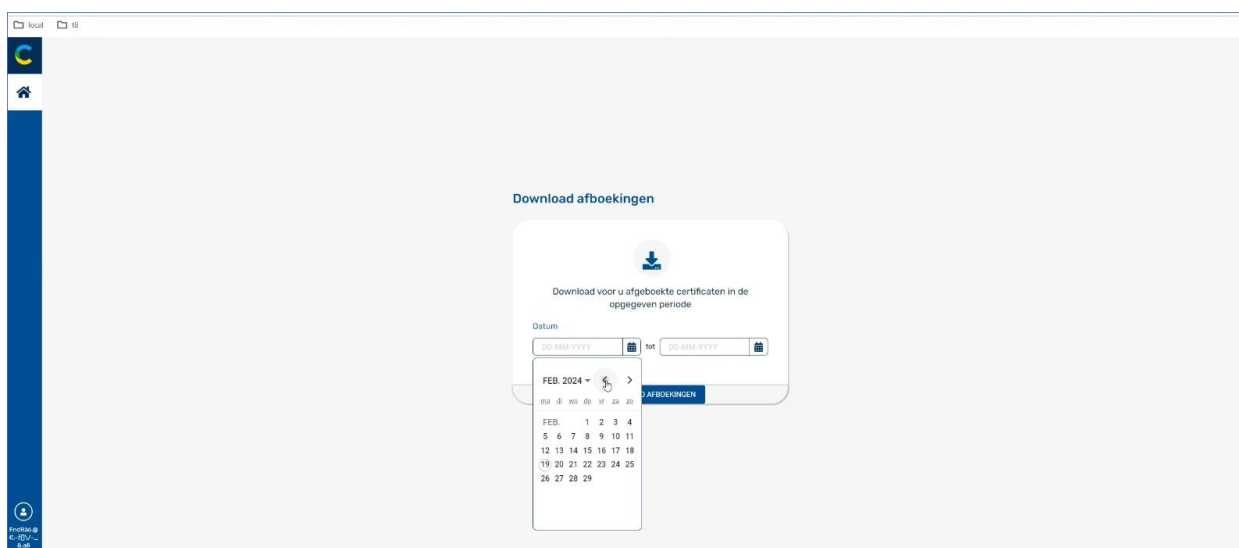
local tB

C

Download afboekingen

Download voor u afgeboekte certificaten in de opgegeven periode

Datum

DD-MM-YYYY tot DD-MM-YYYY

FEB. 2024

| ma | di | wo | do | vr | za | zo |
|---|---|---|---|---|---|---|
| FEB. | | | 1 | 2 | 3 | 4 |
| 5 | 6 | 7 | 8 | 9 | 10 | 11 |
| 12 | 13 | 14 | 15 | 16 | 17 | 18 |
| 19 | 20 | 21 | 22 | 23 | 24 | 25 |
| 26 | 27 | 28 | 29 | | | |

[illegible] AFBOEKINGEN

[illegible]